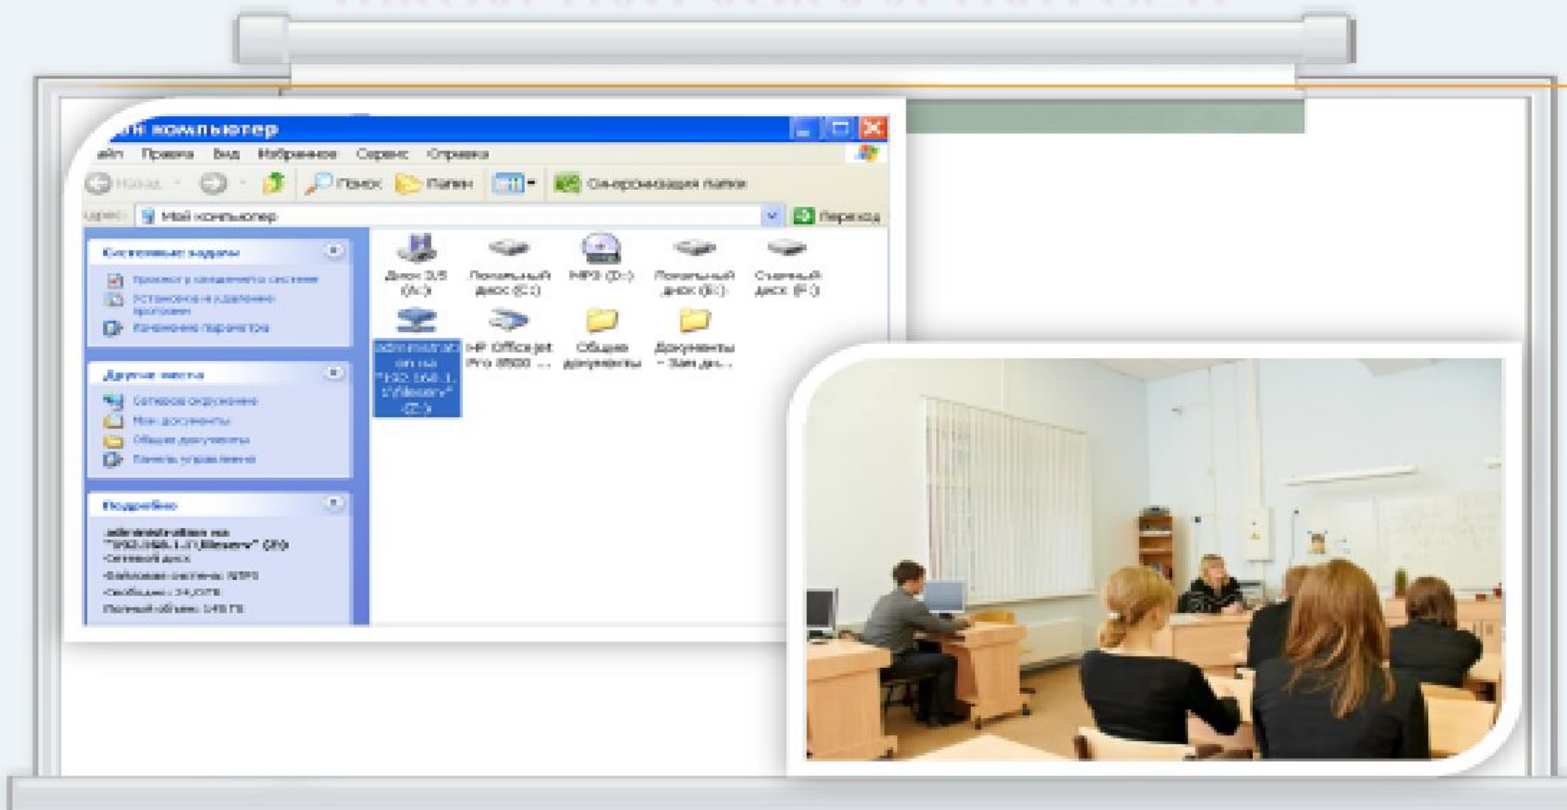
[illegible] компьютер

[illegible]айл Правка Вид Избранное Сервис Справка

Назад Поиск Папки Синхронизация папки

Адрес: Мой компьютер Переход

Системные задачи

Просмотр сведений о системе

Установка и удаление программ

Изменение параметра

Другие места

Сетевое окружение

Мои документы

Общие документы

Панель управления

Подробно

administration на "192.168.1.1\fileserv" (Z:)

Сетевой диск

Файловая система: NTFS

Свободно: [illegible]

Полный объем: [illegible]

Диск 3,5 (A:)

Локальный диск (C:)

MP3 (D:)

Локальный диск (E:)

Съемный диск (F:)

administration на "192.168.1.1\fileserv" (Z:)

HP Officejet Pro 8500 ...

Общие документы

Документы - Зам.ди...